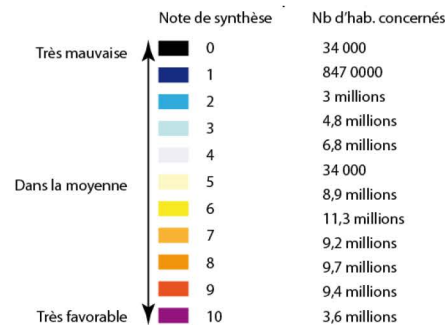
| | Note de synthèse | Nb d'hab. concernés |
|---|---|---|
| Très mauvaise | 0 | 34 000 |
| | 1 | 847 0000 |
| | 2 | 3 millions |
| | 3 | 4,8 millions |
| | 4 | 6,8 millions |
| | 5 | 34 000 |
| Dans la moyenne | | 8,9 millions |
| | 6 | 11,3 millions |
| | 7 | 9,2 millions |
| | 8 | 9,7 millions |
| | 9 | 9,4 millions |
| Très favorable | 10 | 3,6 millions |